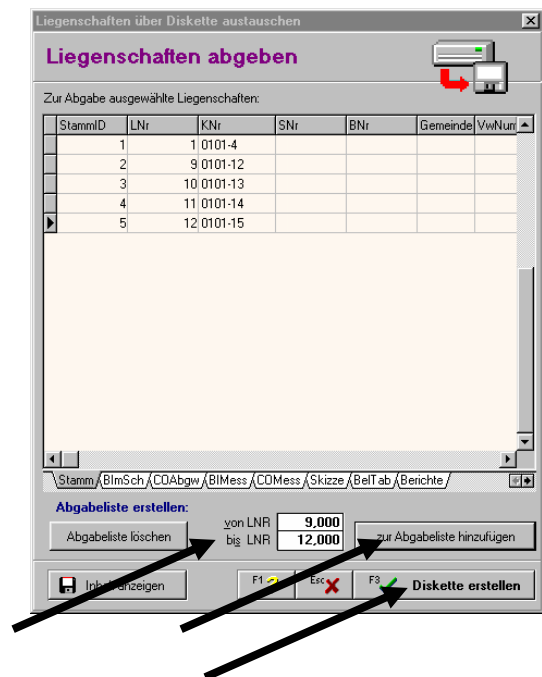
Liegenschaften über Diskette austauschen

Liegenschaften abgeben

Zur Abgabe ausgewählte Liegenschaften:

| StammID | LNr | KNr | SNr | BNr | Gemeinde | VwNum |
|---|---|---|---|---|---|---|
| 1 | 1 | 0101-4 | | | | |
| 2 | 9 | 0101-12 | | | | |
| 3 | 10 | 0101-13 | | | | |
| 4 | 11 | 0101-14 | | | | |
| 5 | 12 | 0101-15 | | | | |

Stamm BImSch COAbgw BIMess COMess Skizze BelTab Berichte

Abgabeliste erstellen:

Abgabeliste löschen

von LNR 9,000
bis LNR 12,000

zur Abgabeliste hinzufügen

Inh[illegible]anzeigen

F1

Esc

F3 Diskette erstellen